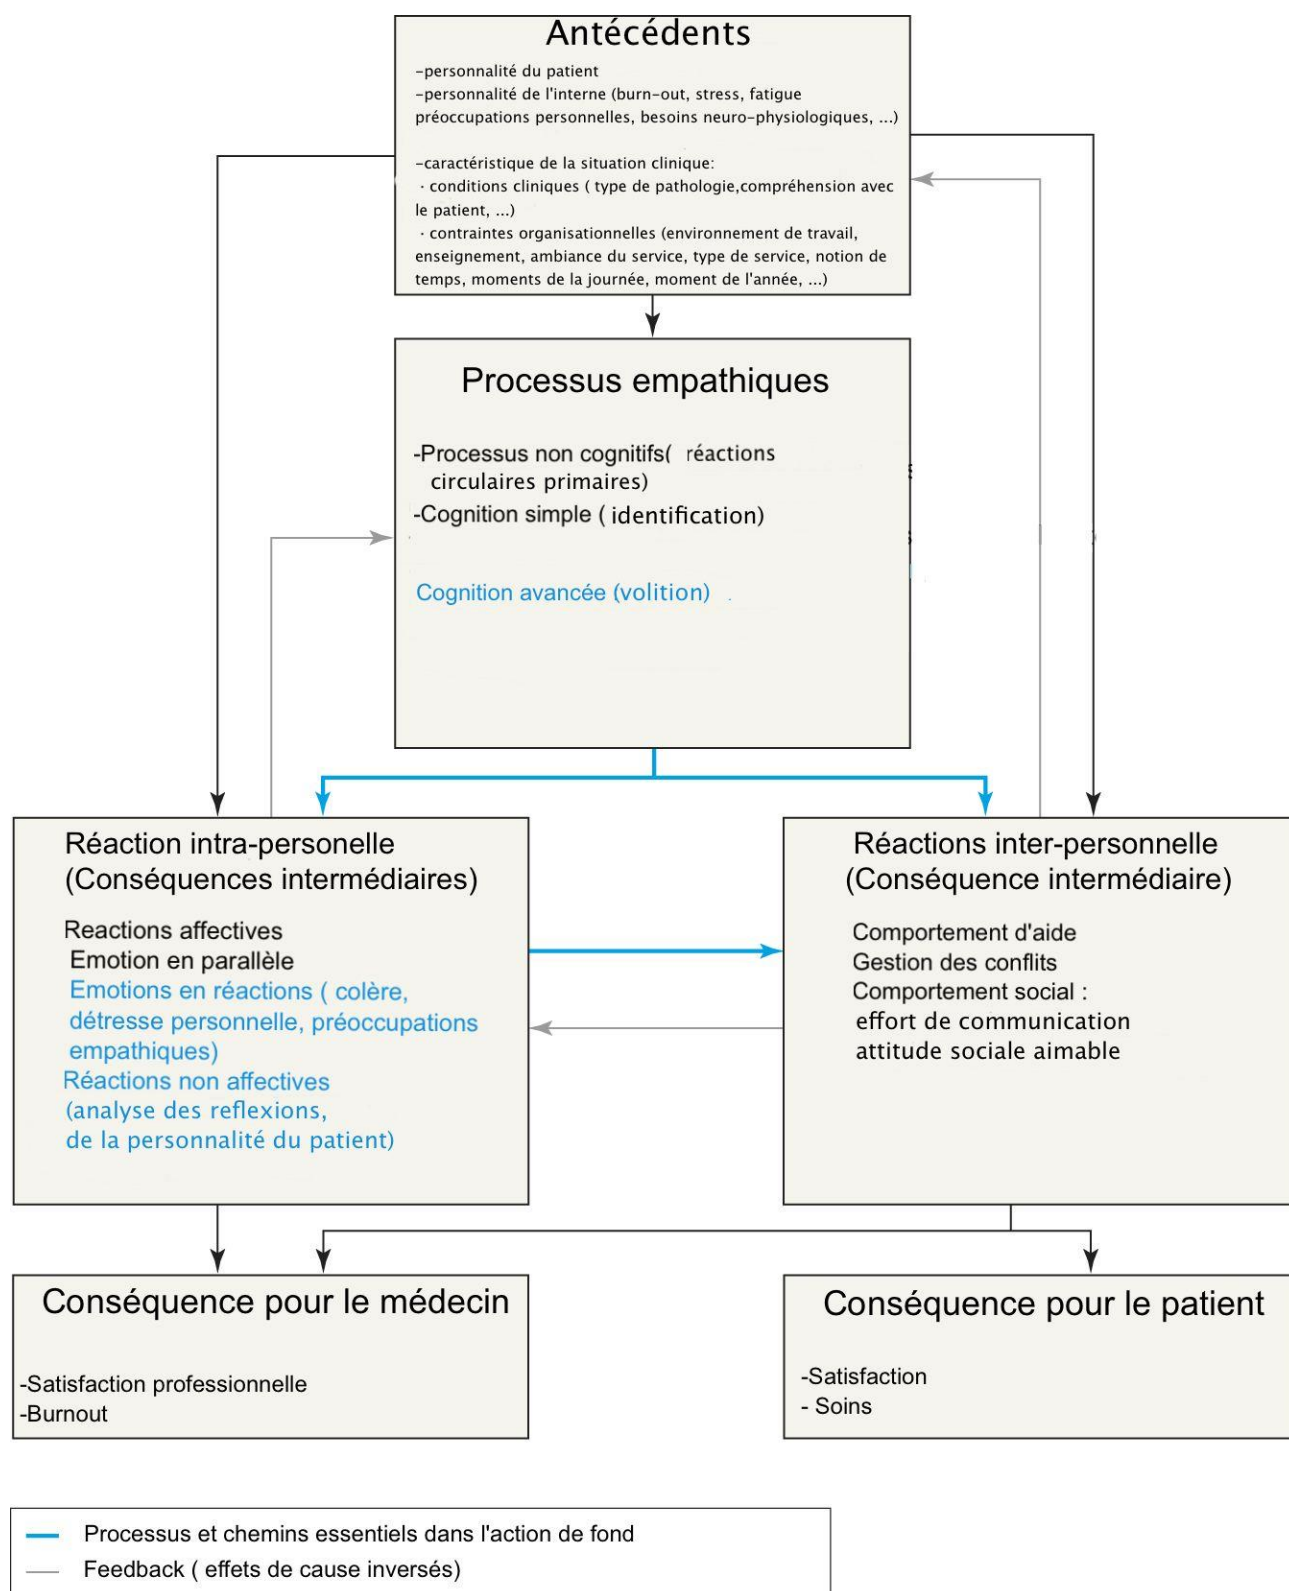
Antécédents

-personnalité du patient
-personnalité de l'interne (burn-out, stress, fatigue préoccupations personnelles, besoins neuro-physiologiques, ...)

-caractéristique de la situation clinique:
· conditions cliniques ( type de pathologie,compréhension avec le patient, ...)
· contraintes organisationnelles (environnement de travail, enseignement, ambiance du service, type de service, notion de temps, moments de la journée, moment de l'année, ...)

Processus empathiques

-Processus non cognitifs( réactions circulaires primaires)
-Cognition simple ( identification)

Cognition avancée (volition)

Réaction intra-personelle
(Conséquences intermédiaires)

Reactions affectives
Emotion en parallèle
Emotions en réactions ( colère, détresse personnelle, préoccupations empathiques)
Réactions non affectives
(analyse des reflexions, de la personnalité du patient)

Réactions inter-personnelle
(Conséquence intermédiaire)

Comportement d'aide
Gestion des conflits
Comportement social :
effort de communication
attitude sociale aimable

Conséquence pour le médecin

-Satisfaction professionnelle
-Burnout

Conséquence pour le patient

-Satisfaction
- Soins

Processus et chemins essentiels dans l'action de fond
Feedback ( effets de cause inversés)